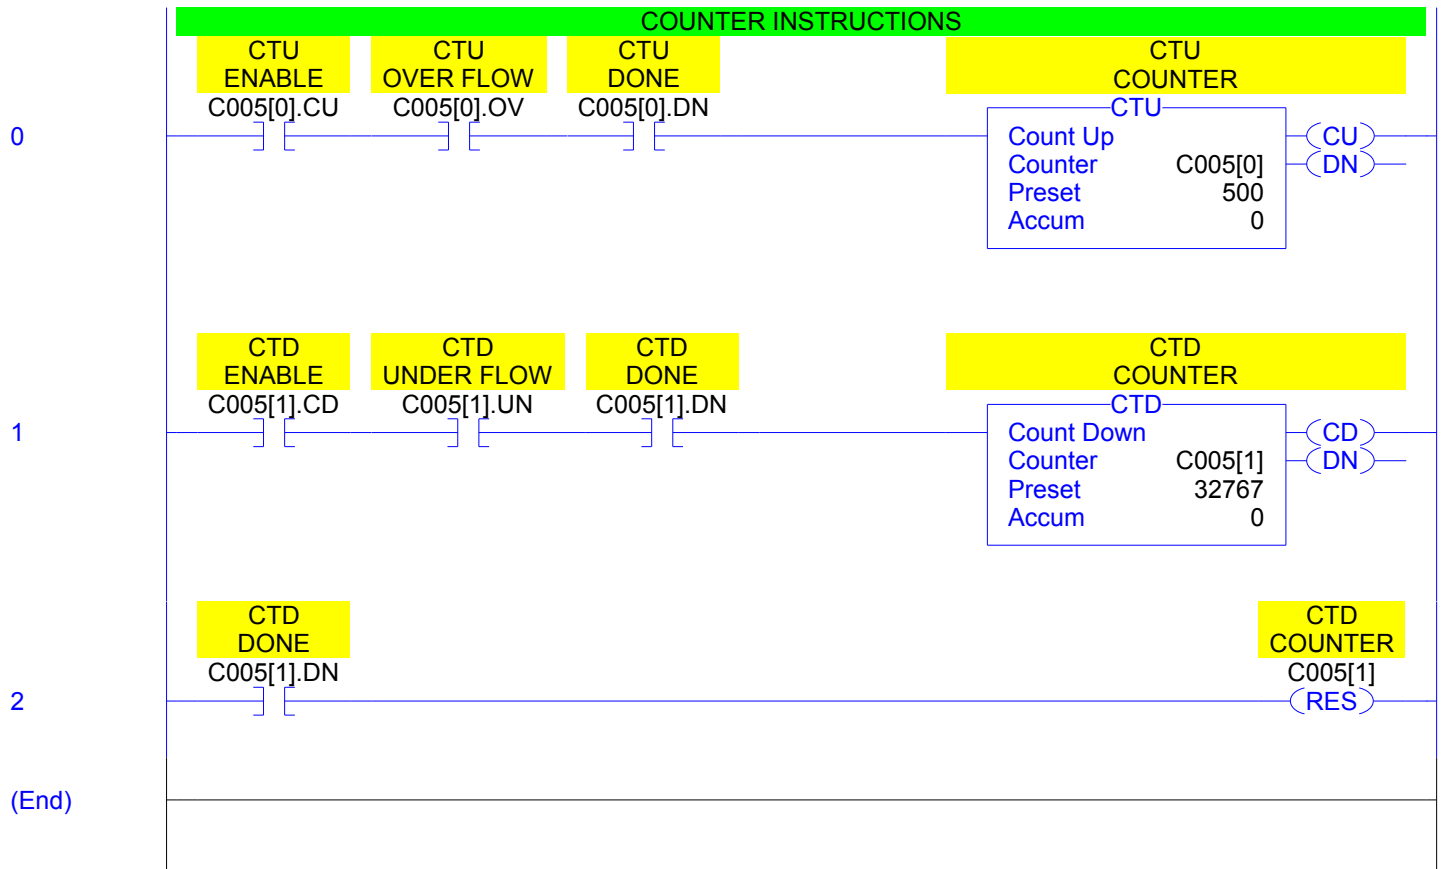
COUNTER INSTRUCTIONS

0

CTU ENABLE
C005[0].CU

CTU OVER FLOW
C005[0].OV

CTU DONE
C005[0].DN

CTU COUNTER

CTU
Count Up
Counter C005[0]
Preset 500
Accum 0

CU
DN

1

CTD ENABLE
C005[1].CD

CTD UNDER FLOW
C005[1].UN

CTD DONE
C005[1].DN

CTD COUNTER

CTD
Count Down
Counter C005[1]
Preset 32767
Accum 0

CD
DN

2

CTD DONE
C005[1].DN

CTD COUNTER
C005[1]
RES

(End)